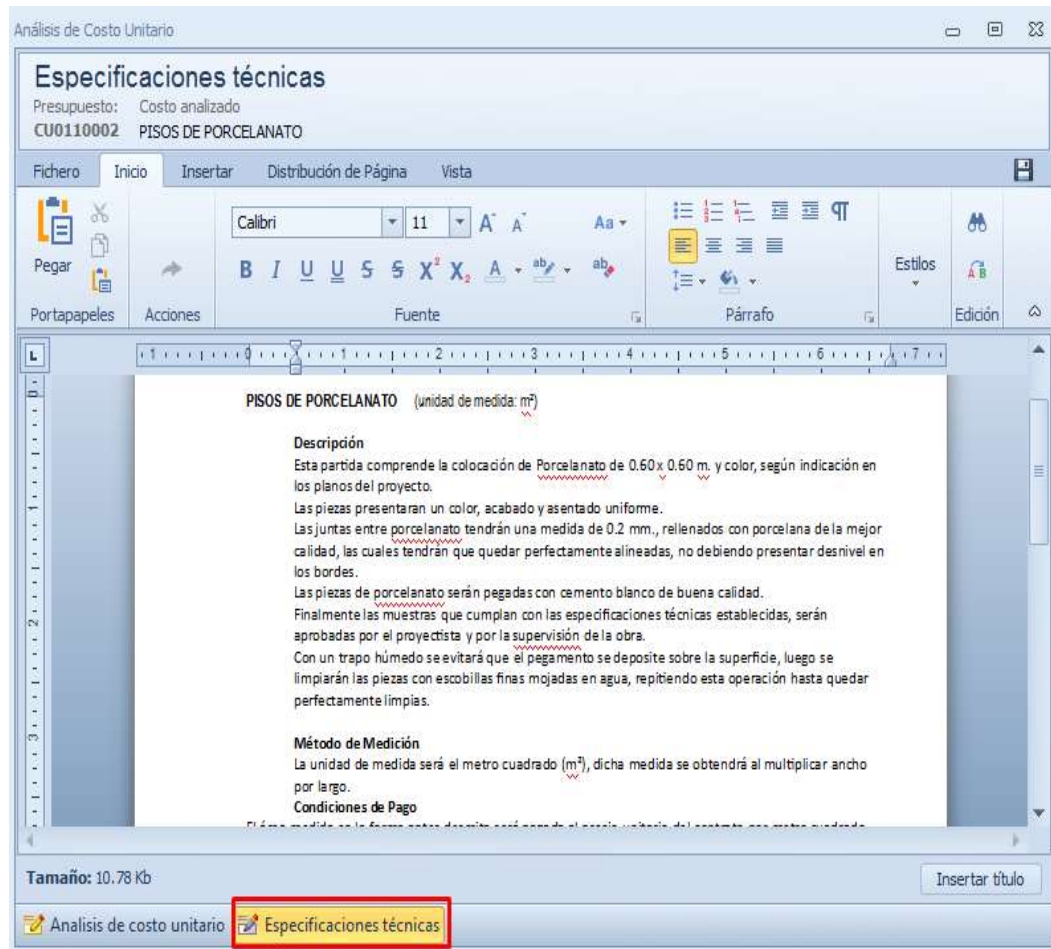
Análisis de Costo Unitario

Especificaciones técnicas

Presupuesto: Costo analizado
CU0110002 PISOS DE PORCELANATO

Fichero Inicio Insertar Distribución de Página Vista

Pegar
Portapapeles
Acciones
Calibri 11
Fuente
Párrafo
Estilos
Edición

PISOS DE PORCELANATO (unidad de medida: m²)

Descripción
Esta partida comprende la colocación de Porcelanato de 0.60 x 0.60 m. y color, según indicación en los planos del proyecto.
Las piezas presentaran un color, acabado y asentado uniforme.
Las juntas entre porcelanato tendrán una medida de 0.2 mm., rellenados con porcelana de la mejor calidad, las cuales tendrán que quedar perfectamente alineadas, no debiendo presentar desnivel en los bordes.
Las piezas de porcelanato serán pegadas con cemento blanco de buena calidad.
Finalmente las muestras que cumplan con las especificaciones técnicas establecidas, serán aprobadas por el proyectista y por la supervisión de la obra.
Con un trapo húmedo se evitará que el pegamento se deposite sobre la superficie, luego se limpiarán las piezas con escobillas finas mojadas en agua, repitiendo esta operación hasta quedar perfectamente limpias.

Método de Medición
La unidad de medida será el metro cuadrado (m²), dicha medida se obtendrá al multiplicar ancho por largo.
Condiciones de Pago
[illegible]

Tamaño: 10.78 Kb
Insertar título

Analisis de costo unitario Especificaciones técnicas